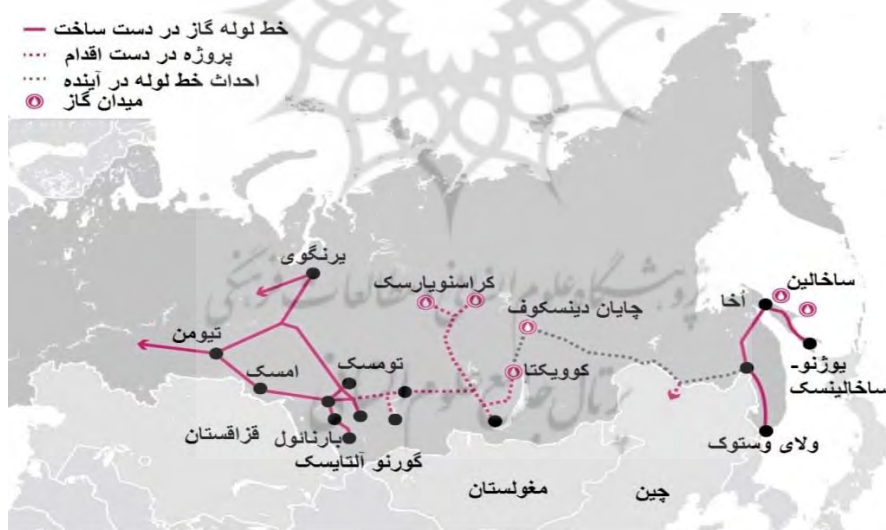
خط لوله گاز در دست ساخت
پروژه در دست اقدام
احداث خط لوله در آینده
میدان گاز

یرنگوی
کراسنویارسک
چایان دینسکوف
ساخالین
آخا
تیومن
تومسک
امسک
کوویکتا
یوژنو-ساخالینسک
قزاقستان
بارنائول
گورنو آلتایسک
ولای وستوک
مغولستان
چین

پژوهشگاه علوم انسانی و مطالعات فرهنگی
پرتال جامع علوم انسانی